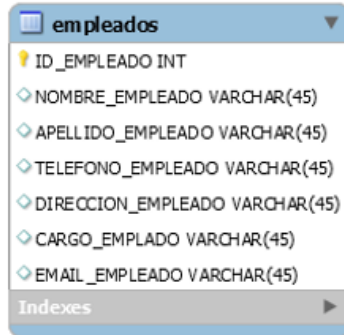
empleados

ID_EMPLEADO INT
NOMBRE_EMPLEADO VARCHAR(45)
APELLIDO_EMPLEADO VARCHAR(45)
TELEFONO_EMPLEADO VARCHAR(45)
DIRECCION_EMPLEADO VARCHAR(45)
CARGO_EMPLADO VARCHAR(45)
EMAIL_EMPLEADO VARCHAR(45)

Indexes